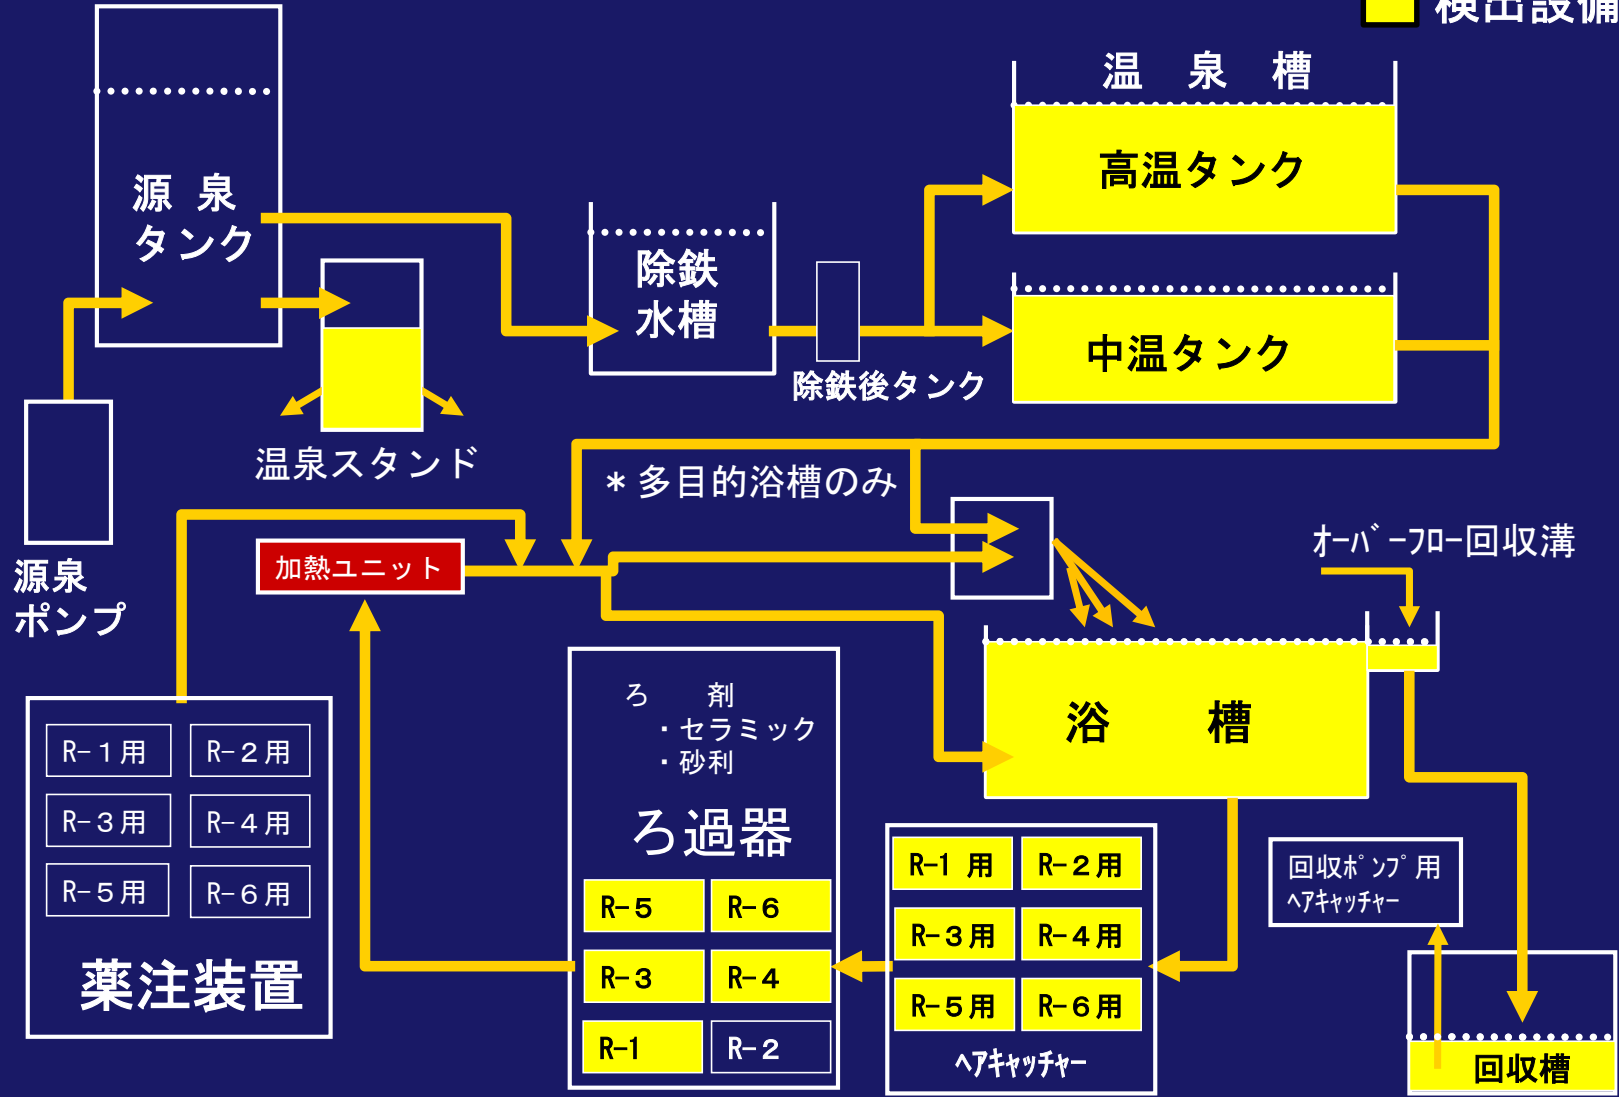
検出設備

温　泉　槽

高温タンク

中温タンク

源 泉
タンク

除鉄
水槽

除鉄後タンク

温泉スタンド

源泉
ポンプ

＊多目的浴槽のみ

加熱ユニット

オーバーフロー回収溝

浴　　槽

ろ　　剤
・セラミック
・砂利

ろ過器

| R-5 | R-6 |
|---|---|
| R-3 | R-4 |
| R-1 | R-2 |

| R-1用 | R-2用 |
|---|---|
| R-3用 | R-4用 |
| R-5用 | R-6用 |

薬注装置

| R-1 用 | R-2用 |
|---|---|
| R-3用 | R-4用 |
| R-5用 | R-6用 |

ヘアキャッチャー

回収ポンプ用
ヘアキャッチャー

回収槽